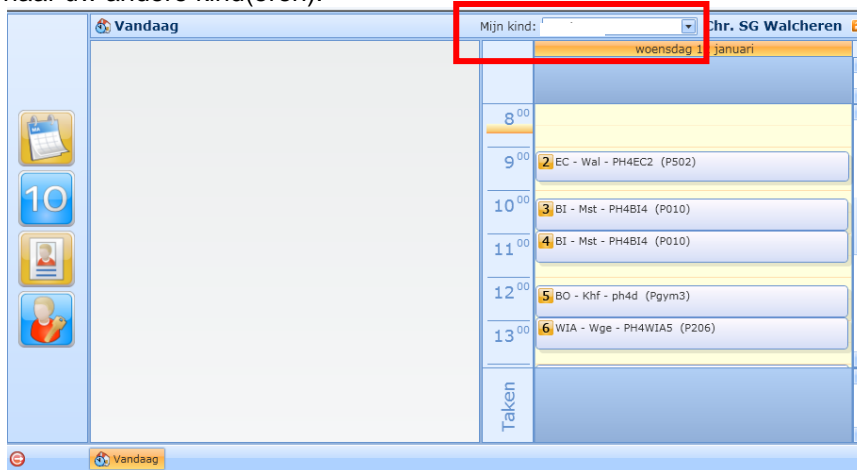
naar uw andere kind(eren).

Vandaag

Mijn kind:

Chr. SG Walcheren

woensdag 1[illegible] januari

10

$8^{00}$

$9^{00}$

2 EC - Wal - PH4EC2 (P502)

$10^{00}$

3 BI - Mst - PH4BI4 (P010)

$11^{00}$

4 BI - Mst - PH4BI4 (P010)

$12^{00}$

5 BO - Khf - ph4d (Pgym3)

$13^{00}$

6 WIA - Wge - PH4WIA5 (P206)

Taken

Vandaag